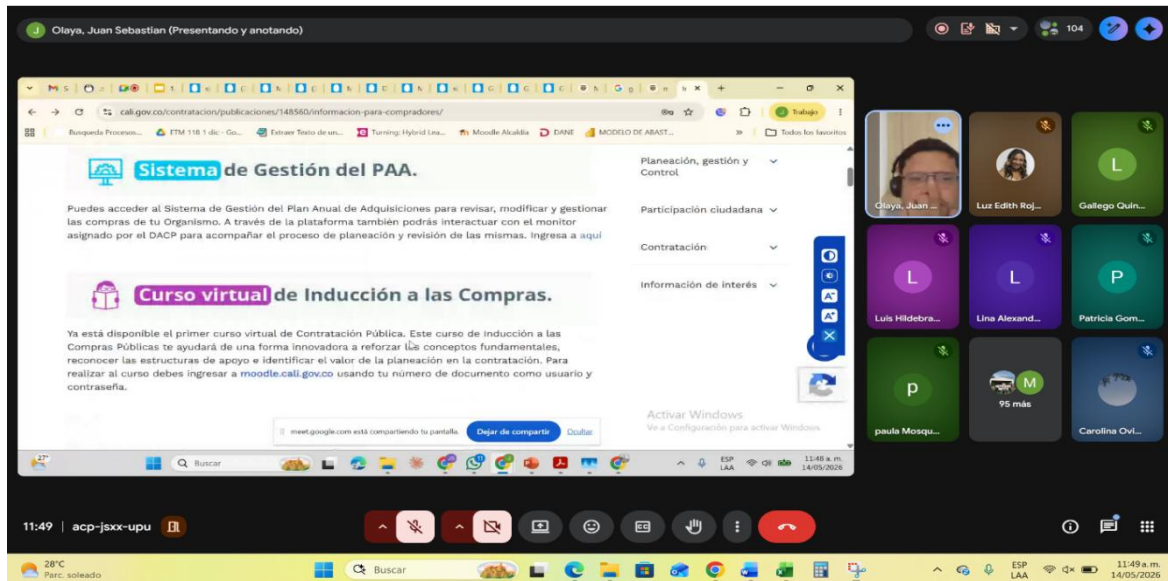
J Olaya, Juan Sebastian (Presentando y anotando)

104

cali.gov.co/contratacion/publicaciones/148560/informacion-para-compradores/

Trabajo

Busqueda Proceso... ETM 118 1 dic - Go... Extraer Texto de un... Turning: Hybrid Lea... Moodle Alcaldia DANE MODELO DE ABAST... Todos los favoritos

Sistema de Gestión del PAA.

Puedes acceder al Sistema de Gestión del Plan Anual de Adquisiciones para revisar, modificar y gestionar las compras de tu Organismo. A través de la plataforma también podrás interactuar con el monitor asignado por el DACP para acompañar el proceso de planeación y revisión de las mismas. Ingresa a aquí

Curso virtual de Inducción a las Compras.

Ya está disponible el primer curso virtual de Contratación Pública. Este curso de Inducción a las Compras Públicas te ayudará de una forma innovadora a reforzar los conceptos fundamentales, reconocer las estructuras de apoyo e identificar el valor de la planeación en la contratación. Para realizar al curso debes ingresar a moodle.cali.gov.co usando tu número de documento como usuario y contraseña.

Planeación, gestión y Control

Participación ciudadana

Contratación

Información de interés

Activar Windows
Ve a Configuración para activar Windows

meet.google.com está compartiendo tu pantalla. Dejar de compartir Ocultar

27°

Buscar

ESP LAA 11:48 a. m. 14/05/2026

Olaya, Juan ...

Luz Edith Roj...

L
Gallego Quin...

L
Luis Hildebra...

L
Lina Alexand...

P
Patricia Gom...

p
paula Mosqu...

M
95 más

Carolina Ovi...

11:49 | acp-jsxx-upu

28°C
Parc. soleado

Buscar

ESP LAA 11:49 a. m. 14/05/2026